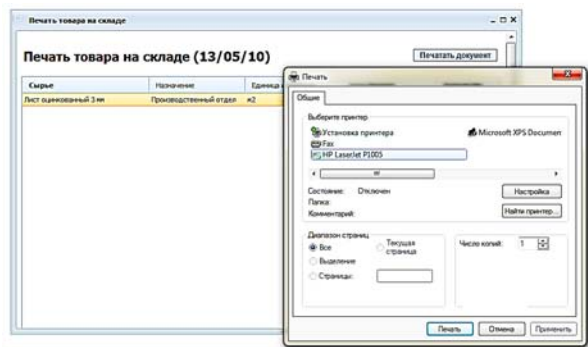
Печать товара на складе

Печать товара на складе (13/05/10)

Печатать документ

| Сырье | Назначение | Единица |
|---|---|---|
| Лист оцинкованный 3 мм | Производственный отдел | м2 |

Печать

Общие

Выберите принтер

Установка принтера

Microsoft XPS Documen

Fax

HP LaserJet P1005

Состояние: Отключен

Папка:

Комментарий:

Настройка

Найти принтер...

Диапазон страниц

Все

Выделение

Страницы:

Текущая страница

Число копий: 1

Печать

Отмена

Применить